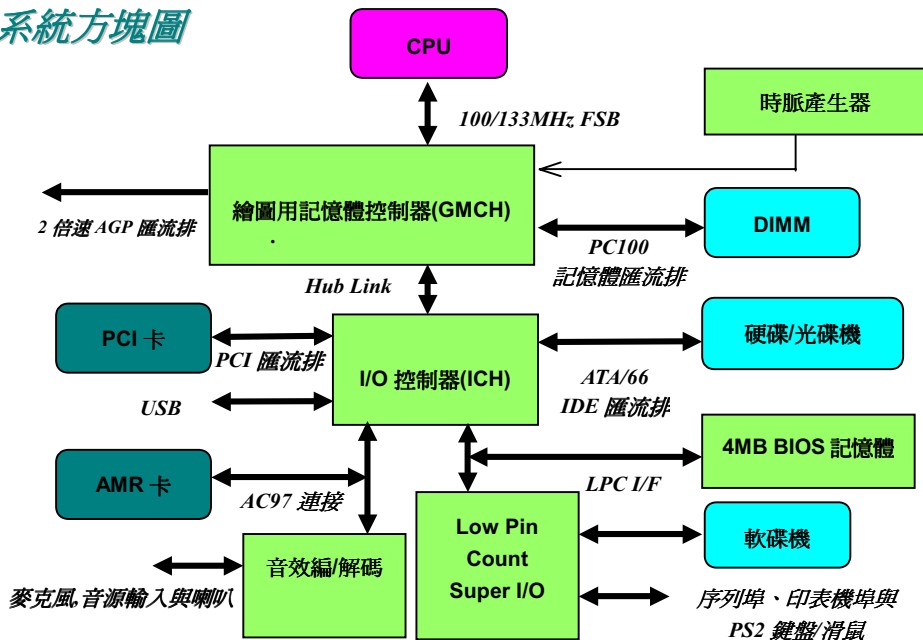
系統方塊圖

CPU

100/133MHz FSB

時脈產生器

繪圖用記憶體控制器(GMCH)

2 倍速 AGP 匯流排

DIMM

PC100
記憶體匯流排

Hub Link

PCI 卡

PCI 匯流排

I/O 控制器(ICH)

硬碟/光碟機

ATA/66
IDE 匯流排

USB

4MB BIOS 記憶體

AMR 卡

LPC I/F

AC97 連接

Low Pin Count Super I/O

軟碟機

音效編/解碼

麥克風,音源輸入與喇叭

序列埠、印表機埠與
PS2 鍵盤/滑鼠